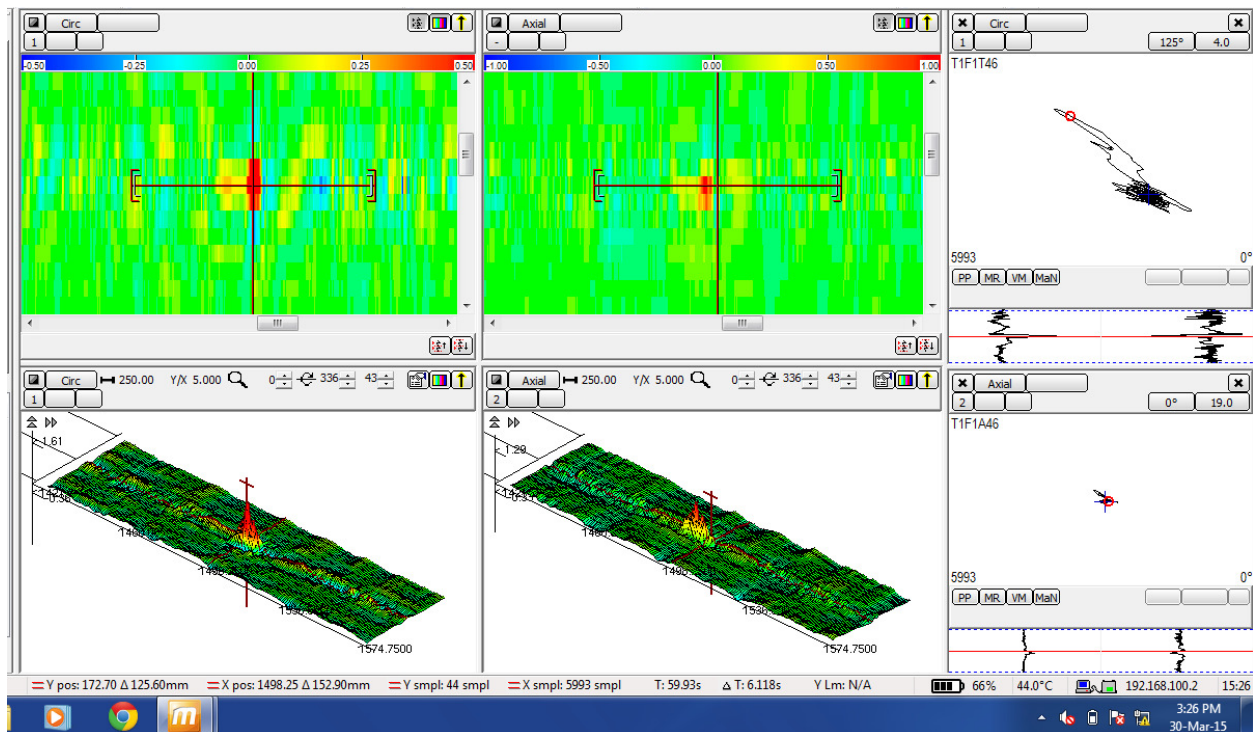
Circ
1
-0.50 -0.25 0.00 0.25 0.50

Axial
-
-1.00 -0.50 0.00 0.50 1.00

Circ
1
125° 4.0
T1F1T46
5993 0°
PP MR VM MaN

Circ 250.00 Y/X 5.000 0 336 43
1
1.61
-0.30
1400
1450
1500
1574.7500

Axial 250.00 Y/X 5.000 0 336 43
2
1.29
-0.33
1400
1450
1500
1574.7500

Axial
2
0° 19.0
T1F1A46
5993 0°
PP MR VM MaN

Y pos: 172.70 Δ 125.60mm X pos: 1498.25 Δ 152.90mm Y smpl: 44 smpl X smpl: 5993 smpl T: 59.93s Δ T: 6.118s Y Lm: N/A 66% 44.0°C 192.168.100.2 15:26

3:26 PM
30-Mar-15